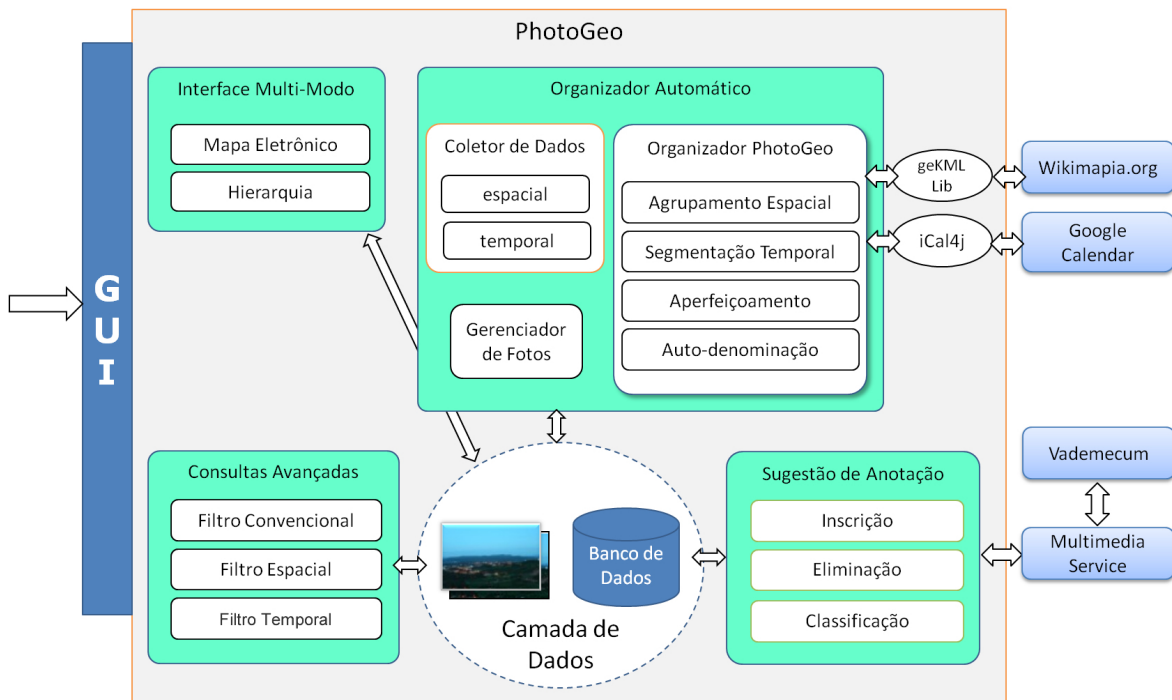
PhotoGeo

G
U
I

Interface Multi-Modo

Mapa Eletrônico

Hierarquia

Organizador Automático

Coletor de Dados

espacial

temporal

Gerenciador de Fotos

Organizador PhotoGeo

Agrupamento Espacial

Segmentação Temporal

Aperfeiçoamento

Auto-denominação

geKML Lib

iCal4j

Wikimapia.org

Google Calendar

Consultas Avançadas

Filtro Convencional

Filtro Espacial

Filtro Temporal

Banco de Dados

Camada de Dados

Sugestão de Anotação

Inscrição

Eliminação

Classificação

Vademecum

Multimedia Service